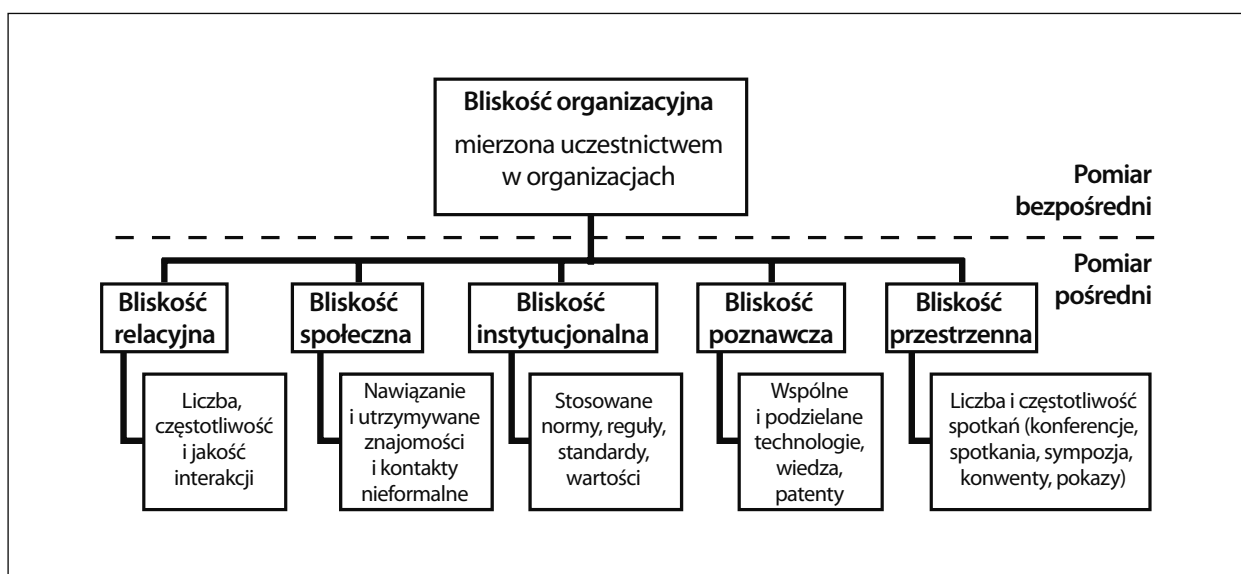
Bliskość organizacyjna
mierzona uczestnictwem w organizacjach

Pomiar bezpośredni

Pomiar pośredni

Bliskość relacyjna

Liczba, częstotliwość i jakość interakcji

Bliskość społeczna

Nawiązanie i utrzymywane znajomości i kontakty nieformalne

Bliskość instytucjonalna

Stosowane normy, reguły, standardy, wartości

Bliskość poznawcza

Wspólne i podzielane technologie, wiedza, patenty

Bliskość przestrzenna

Liczba i częstotliwość spotkań (konferencje, spotkania, sympozja, konwenty, pokazy)